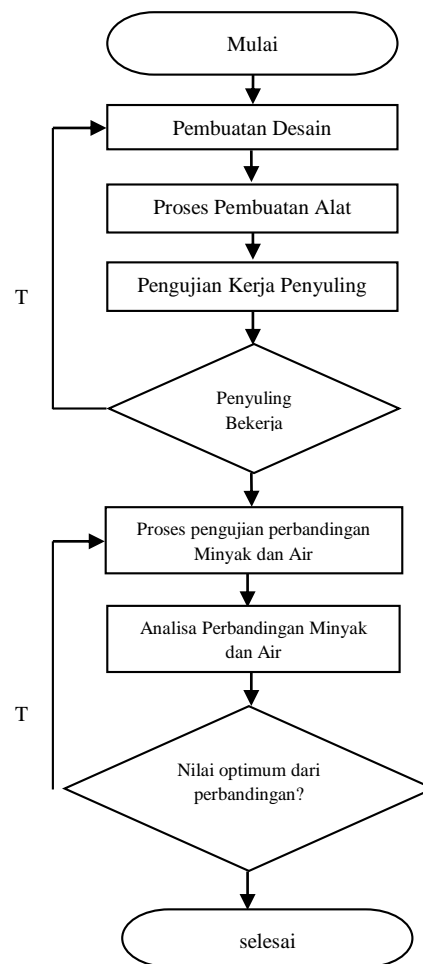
Mulai

Pembuatan Desain

Proses Pembuatan Alat

Pengujian Kerja Penyuling

T

Penyuling Bekerja

Proses pengujian perbandingan Minyak dan Air

Analisa Perbandingan Minyak dan Air

T

Nilai optimum dari perbandingan?

selesai